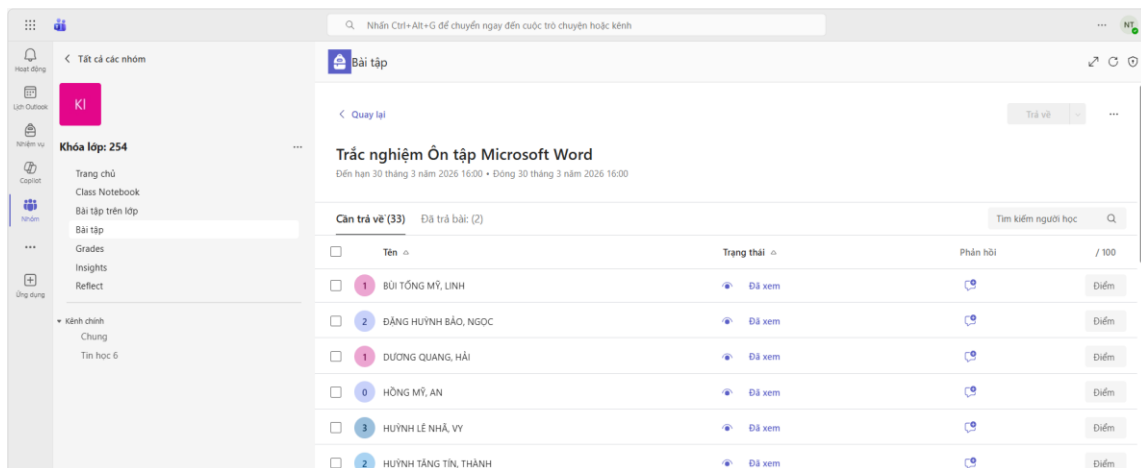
Nhấn Ctrl+Alt+G để chuyển ngay đến cuộc trò chuyện hoặc kênh

...
NT

Hoạt động
Lịch Outlook
Nhiệm vụ
Copilot
Nhóm
...
Ứng dụng

< Tất cả các nhóm

KI

Khóa lớp: 254 ...

Trang chủ
Class Notebook
Bài tập trên lớp
Bài tập
Grades
Insights
Reflect

Kênh chính
Chung
Tin học 6

Bài tập

< Quay lại

Trả về

...

Trắc nghiệm Ôn tập Microsoft Word

Đến hạn 30 tháng 3 năm 2026 16:00 • Đóng 30 tháng 3 năm 2026 16:00

Cần trả về (33) Đã trả bài: (2)

Tìm kiếm người học

| | Tên | Trạng thái | Phản hồi | / 100 |
|---|---|---|---|---|
| | 1 BÙI TỐNG MỸ, LINH | Đã xem | | Điểm |
| | 2 ĐẶNG HUỲNH BẢO, NGỌC | Đã xem | | Điểm |
| | 1 DƯƠNG QUANG, HẢI | Đã xem | | Điểm |
| | 0 HỒNG MỸ, AN | Đã xem | | Điểm |
| | 3 HUỲNH LÊ NHÃ, VY | Đã xem | | Điểm |
| | 2 HUỲNH TĂNG TÍN, THÀNH | Đã xem | | Điểm |